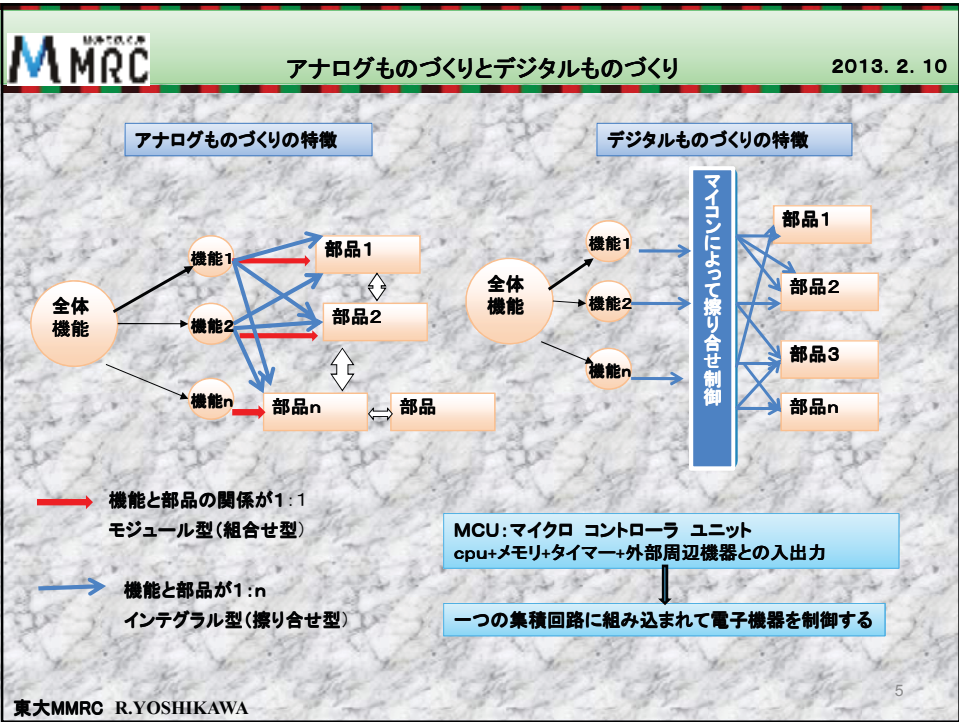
MMRC

アナログものづくりとデジタルものづくり

2013. 2. 10

アナログものづくりの特徴

全体機能

機能1

機能2

機能n

部品1

部品2

部品n

部品

デジタルものづくりの特徴

全体機能

機能1

機能2

機能n

マイコンによって擦り合せ制御

部品1

部品2

部品3

部品n

機能と部品の関係が1：1
モジュール型（組合せ型）

機能と部品が1：n
インテグラル型（擦り合せ型）

MCU：マイクロ コントローラ ユニット
cpu+メモリ+タイマー+外部周辺機器との入出力

一つの集積回路に組み込まれて電子機器を制御する

東大MMRC R.YOSHIKAWA

5